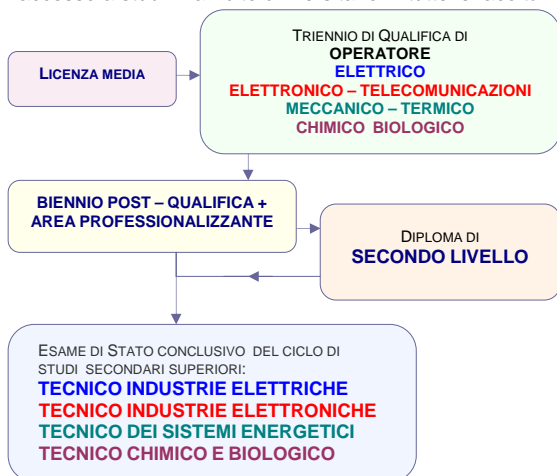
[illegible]

LICENZA MEDIA

TRIENNIO DI QUALIFICA DI
OPERATORE
ELETTRICO
ELETTRONICO – TELECOMUNICAZIONI
MECCANICO – TERMICO
CHIMICO BIOLOGICO

BIENNIO POST – QUALIFICA + AREA PROFESSIONALIZZANTE

DIPLOMA DI
SECONDO LIVELLO

ESAME DI STATO CONCLUSIVO DEL CICLO DI STUDI SECONDARI SUPERIORI:
TECNICO INDUSTRIE ELETTRICHE
TECNICO INDUSTRIE ELETTRONICHE
TECNICO DEI SISTEMI ENERGETICI
TECNICO CHIMICO E BIOLOGICO